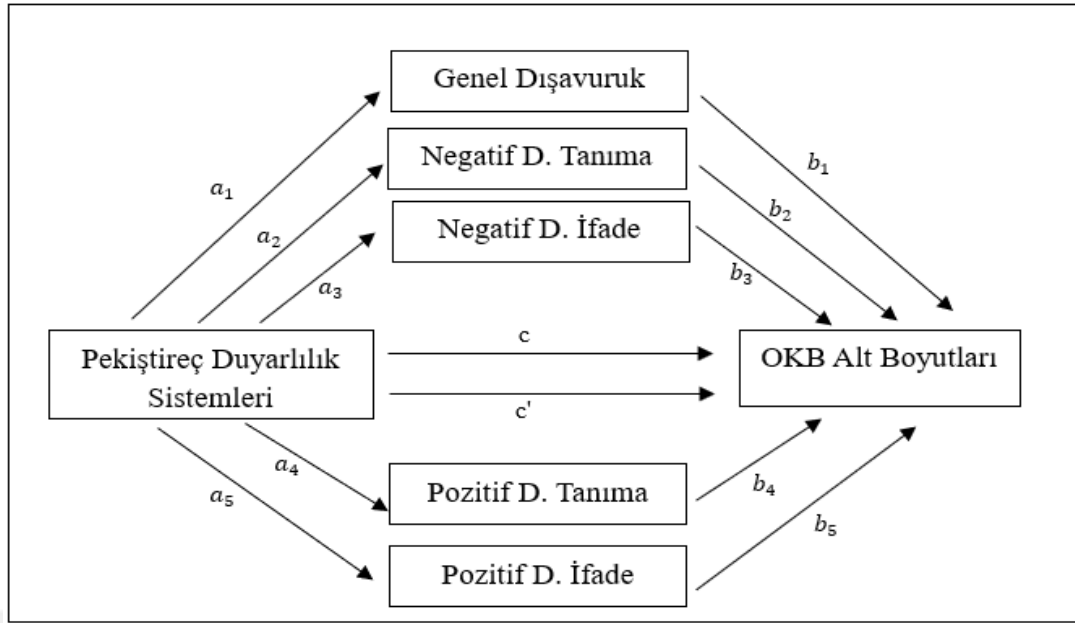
Genel Dışavuruk

Negatif D. Tanıma

Negatif D. İfade

$a_1$

$a_2$

$a_3$

$b_1$

$b_2$

$b_3$

Pekiştireç Duyarlılık Sistemleri

c

c'

OKB Alt Boyutları

$a_4$

$a_5$

Pozitif D. Tanıma

Pozitif D. İfade

$b_4$

$b_5$